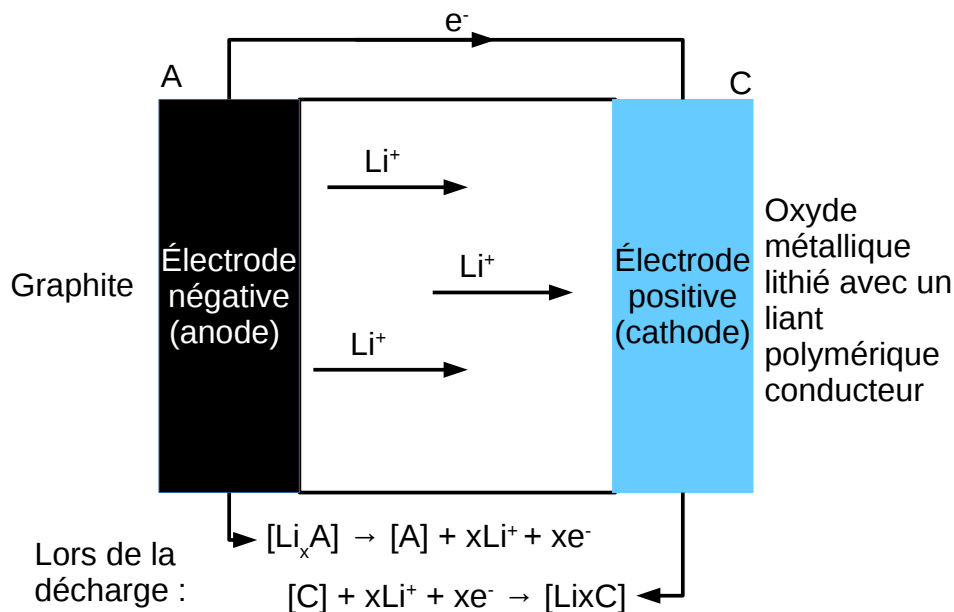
$e^-$

A

C

$Li^+$

$Li^+$

$Li^+$

Graphite

Électrode négative (anode)

Électrode positive (cathode)

Oxyde métallique lithié avec un liant polymérique conducteur

Lors de la décharge :

$[Li_xA] \rightarrow [A] + xLi^+ + xe^-$

$[C] + xLi^+ + xe^- \rightarrow [LixC]$